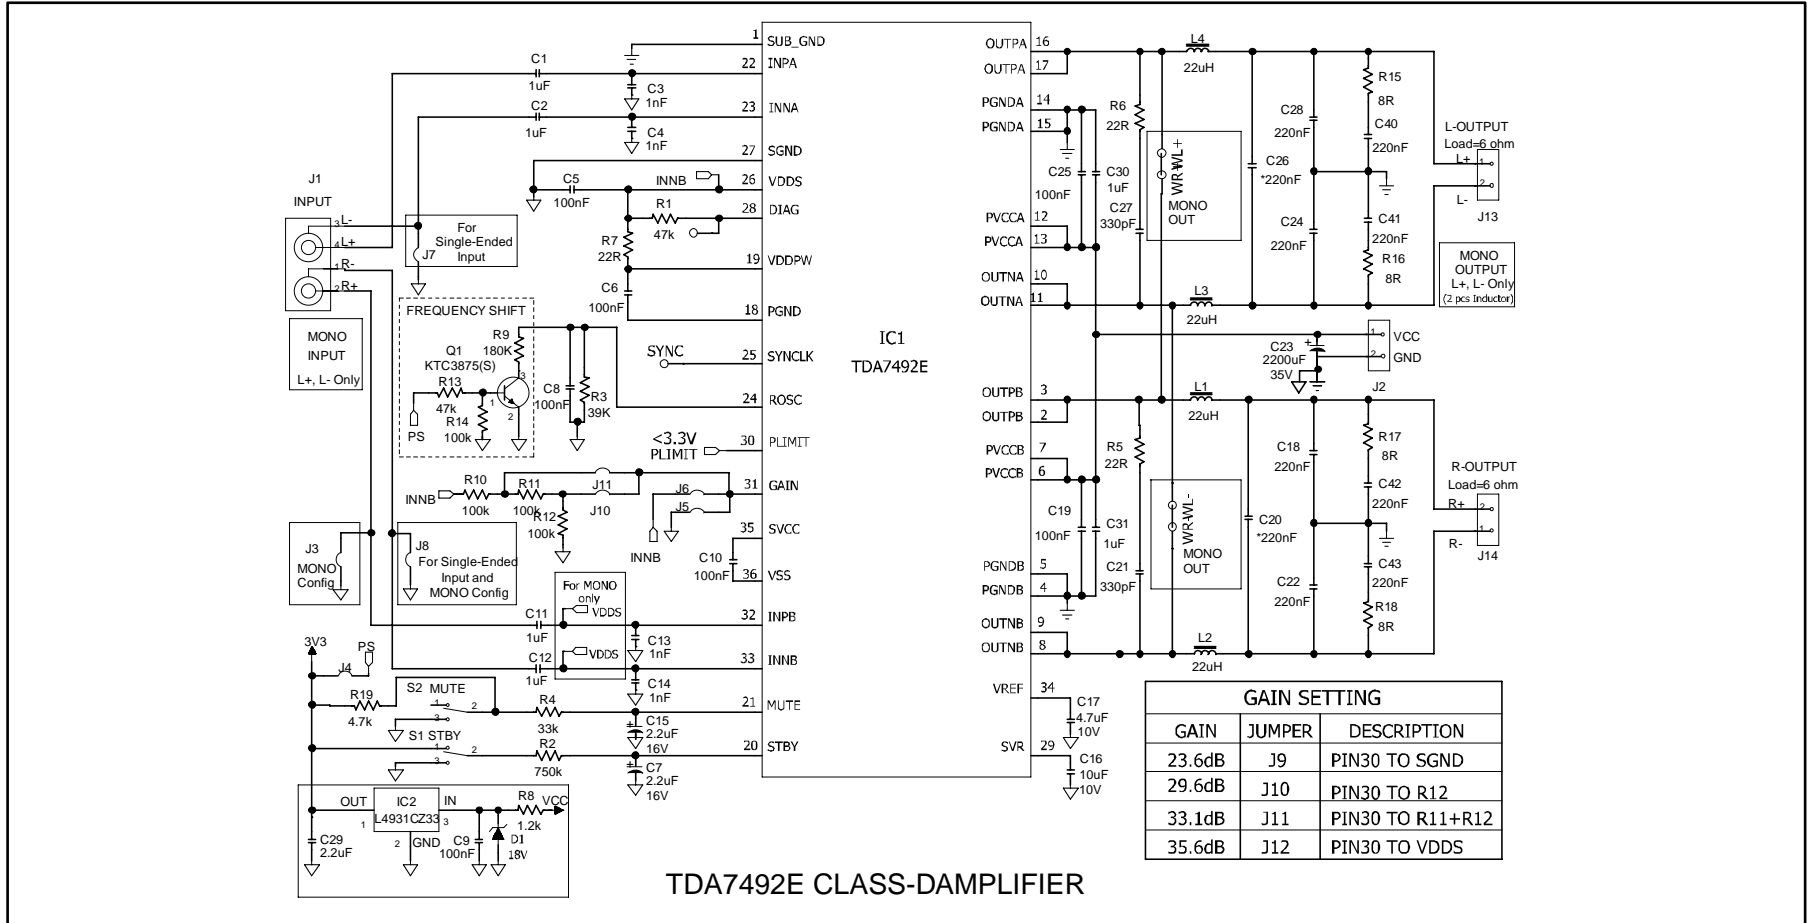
1 SUB_GND
22 INPA
23 INNA
27 SGND
26 VDDS
28 DIAG
19 VDDPW
18 PGND
25 SYNCLK
24 ROSC
30 PLIMIT
31 GAIN
35 SVCC
36 VSS
32 INPB
33 INNB
21 MUTE
20 STBY

C1 1uF
C2 1uF
C3 1nF
C4 1nF
C5 100nF
INNB
R1 47k
R7 22R
C6 100nF

J1 INPUT
3 L-
4 L+
1 R-
2 R+
For Single-Ended Input
J7

FREQUENCY SHIFT
R9 180K
Q1 KTC3875(S)
R13 47k
R14 100k
PS
C8 100nF
R3 39K
SYNC

MONO INPUT L+, L- Only

<3.3V PLIMIT
INNB R10 100k
R11 100k
R12 100k
J11
J10
J6
J5
INNB
C10 100nF

J3 MONO Config
J8 For Single-Ended Input and MONO Config

For MONO only
VDDS
VDDS
C11 1uF
C12 1uF
C13 1nF
C14 1nF

3V3
PS
J4
R19 4.7k
S2 MUTE
R4 33k
C15 2.2uF 16V
S1 STBY
R2 750k
C7 2.2uF 16V

OUT IC2 L4931CZ33 IN
1 3
2 GND
R8 1.2k VCC
C29 2.2uF
C9 100nF
D1 18V

IC1
TDA7492E

OUTPA 16
OUTPA 17
PGNDA 14
PGNDA 15
PVCCA 12
PVCCA 13
OUTNA 10
OUTNA 11
OUTPB 3
OUTPB 2
PVCCB 7
PVCCB 6
PGNDB 5
PGNDB 4
OUTNB 9
OUTNB 8
VREF 34
SVR 29

L4 22uH
R6 22R
C25 100nF
C30 1uF
C27 330pF
WRWL+
MONO OUT
C26 *220nF
C28 220nF
C24 220nF
R15 8R
C40 220nF
C41 220nF
R16 8R
L-OUTPUT Load=6 ohm
L+
L-
J13
MONO OUTPUT L+, L- Only (2 pcs Inductor)
L3 22uH
C23 2200uF 35V
VCC
GND
J2
L1 22uH
R5 22R
C19 100nF
C31 1uF
C21 330pF
WRWL-
MONO OUT
C20 *220nF
C18 220nF
C22 220nF
R17 8R
C42 220nF
C43 220nF
R18 8R
R-OUTPUT Load=6 ohm
R+
R-
J14
L2 22uH
C17 4.7uF 10V
C16 10uF 10V

| GAIN SETTING | | |
|---|---|---|
| GAIN | JUMPER | DESCRIPTION |
| 23.6dB | J9 | PIN30 TO SGND |
| 29.6dB | J10 | PIN30 TO R12 |
| 33.1dB | J11 | PIN30 TO R11+R12 |
| 35.6dB | J12 | PIN30 TO VDDS |

TDA7492E CLASS-DAMPLIFIER